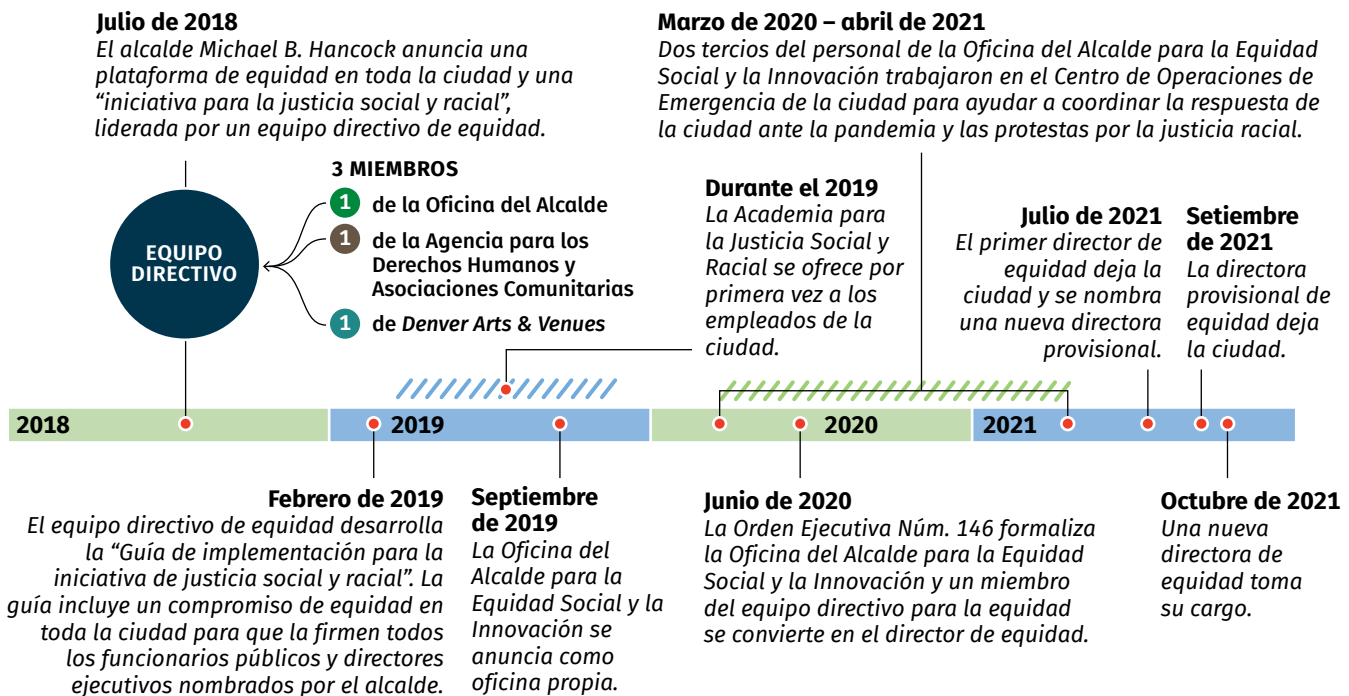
Julio de 2018
El alcalde Michael B. Hancock anuncia una plataforma de equidad en toda la ciudad y una “iniciativa para la justicia social y racial”, liderada por un equipo directivo de equidad.

EQUIPO DIRECTIVO

3 MIEMBROS
1 de la Oficina del Alcalde
1 de la Agencia para los Derechos Humanos y Asociaciones Comunitarias
1 de Denver Arts & Venues

Marzo de 2020 – abril de 2021
Dos tercios del personal de la Oficina del Alcalde para la Equidad Social y la Innovación trabajaron en el Centro de Operaciones de Emergencia de la ciudad para ayudar a coordinar la respuesta de la ciudad ante la pandemia y las protestas por la justicia racial.

Durante el 2019
La Academia para la Justicia Social y Racial se ofrece por primera vez a los empleados de la ciudad.

Julio de 2021
El primer director de equidad deja la ciudad y se nombra una nueva directora provisional.

Setiembre de 2021
La directora provisional de equidad deja la ciudad.

2018

2019

2020

2021

Febrero de 2019
El equipo directivo de equidad desarrolla la “Guía de implementación para la iniciativa de justicia social y racial”. La guía incluye un compromiso de equidad en toda la ciudad para que la firmen todos los funcionarios públicos y directores ejecutivos nombrados por el alcalde.

Septiembre de 2019
La Oficina del Alcalde para la Equidad Social y la Innovación se anuncia como oficina propia.

Junio de 2020
La Orden Ejecutiva Núm. 146 formaliza la Oficina del Alcalde para la Equidad Social y la Innovación y un miembro del equipo directivo para la equidad se convierte en el director de equidad.

Octubre de 2021
Una nueva directora de equidad toma su cargo.